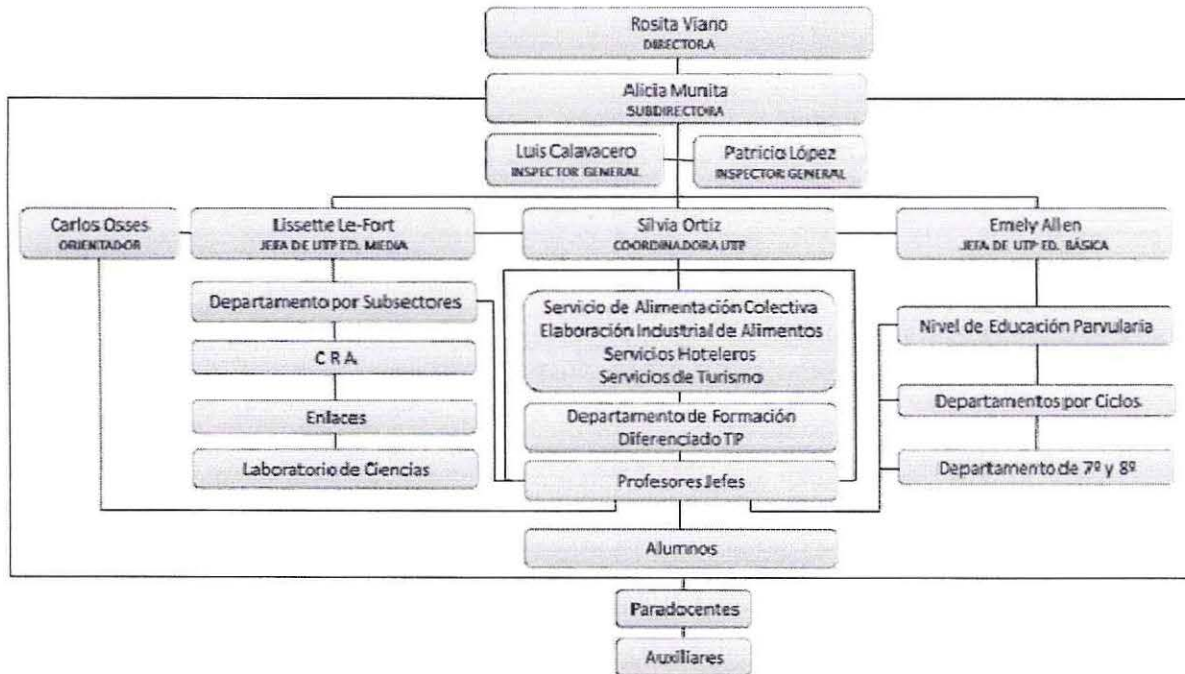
Rosita Viano
DIRECTORA

Alicia Munita
SUBDIRECTORA

Luis Calavacero
INSPECTOR GENERAL

Patricio López
INSPECTOR GENERAL

Carlos Osses
ORIENTADOR

Lissette Le-Fort
JEFA DE UTP ED. MEDIA

Silvia Ortiz
COORDINADORA UTP

Emely Allen
JEFA DE UTP ED. BÁSICA

Departamento por Subsectores

C R A

Enlaces

Laboratorio de Ciencias

Servicio de Alimentación Colectiva
Elaboración Industrial de Alimentos
Servicios Hoteleros
Servicios de Turismo

Departamento de Formación
Diferenciado TP

Profesores Jefes

Nivel de Educación Parvularia

Departamentos por Ciclos

Departamento de 7º y 8º

Alumnos

Paradocentes

Auxiliares